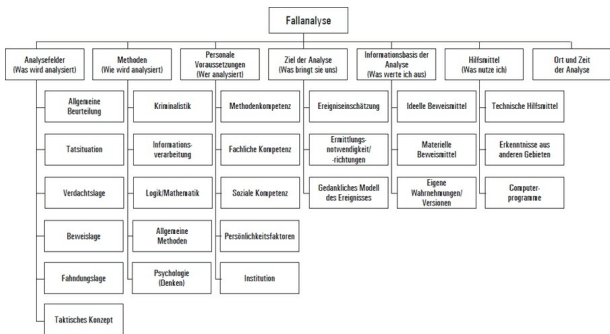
Fallanalyse

Analysefelder (Was wird analysiert)

Allgemeine Beurteilung

Tatsituation

Verdachtslage

Beweislage

Fahndungslage

Taktisches Konzept

Methoden (Wie wird analysiert)

Kriminalistik

Informationsverarbeitung

Logik/Mathematik

Allgemeine Methoden

Psychologie (Denken)

Personale Voraussetzungen (Wer analysiert)

Methodenkompetenz

Fachliche Kompetenz

Soziale Kompetenz

Persönlichkeitsfaktoren

Institution

Ziel der Analyse (Was bringt sie uns)

Ereigniseinschätzung

Ermittlungsnotwendigkeit/-richtungen

Gedankliches Modell des Ereignisses

Informationsbasis der Analyse (Was werte ich aus)

Ideelle Beweismittel

Materielle Beweismittel

Eigene Wahrnehmungen/ Versionen

Hilfsmittel (Was nutze ich)

Technische Hilfsmittel

Erkenntnisse aus anderen Gebieten

Computerprogramme

Ort und Zeit der Analyse